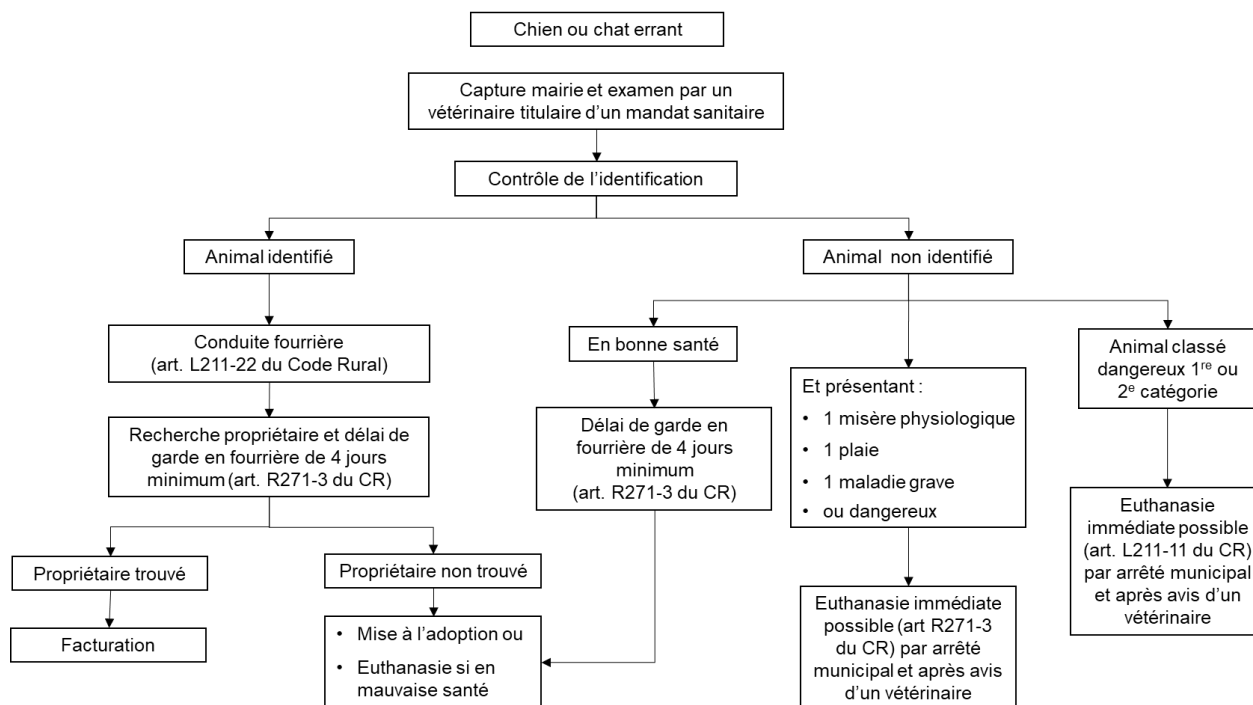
Chien ou chat errant

Capture mairie et examen par un vétérinaire titulaire d'un mandat sanitaire

Contrôle de l'identification

Animal identifié

Animal non identifié

Conduite fourrière (art. L211-22 du Code Rural)

Recherche propriétaire et délai de garde en fourrière de 4 jours minimum (art. R271-3 du CR)

Propriétaire trouvé

Facturation

Propriétaire non trouvé

- Mise à l'adoption ou
- Euthanasie si en mauvaise santé

En bonne santé

Délai de garde en fourrière de 4 jours minimum (art. R271-3 du CR)

Et présentant :
- 1 misère physiologique
- 1 plaie
- 1 maladie grave
- ou dangereux

Euthanasie immédiate possible (art R271-3 du CR) par arrêté municipal et après avis d'un vétérinaire

Animal classé dangereux 1$^{re}$ ou 2$^{e}$ catégorie

Euthanasie immédiate possible (art. L211-11 du CR) par arrêté municipal et après avis d'un vétérinaire